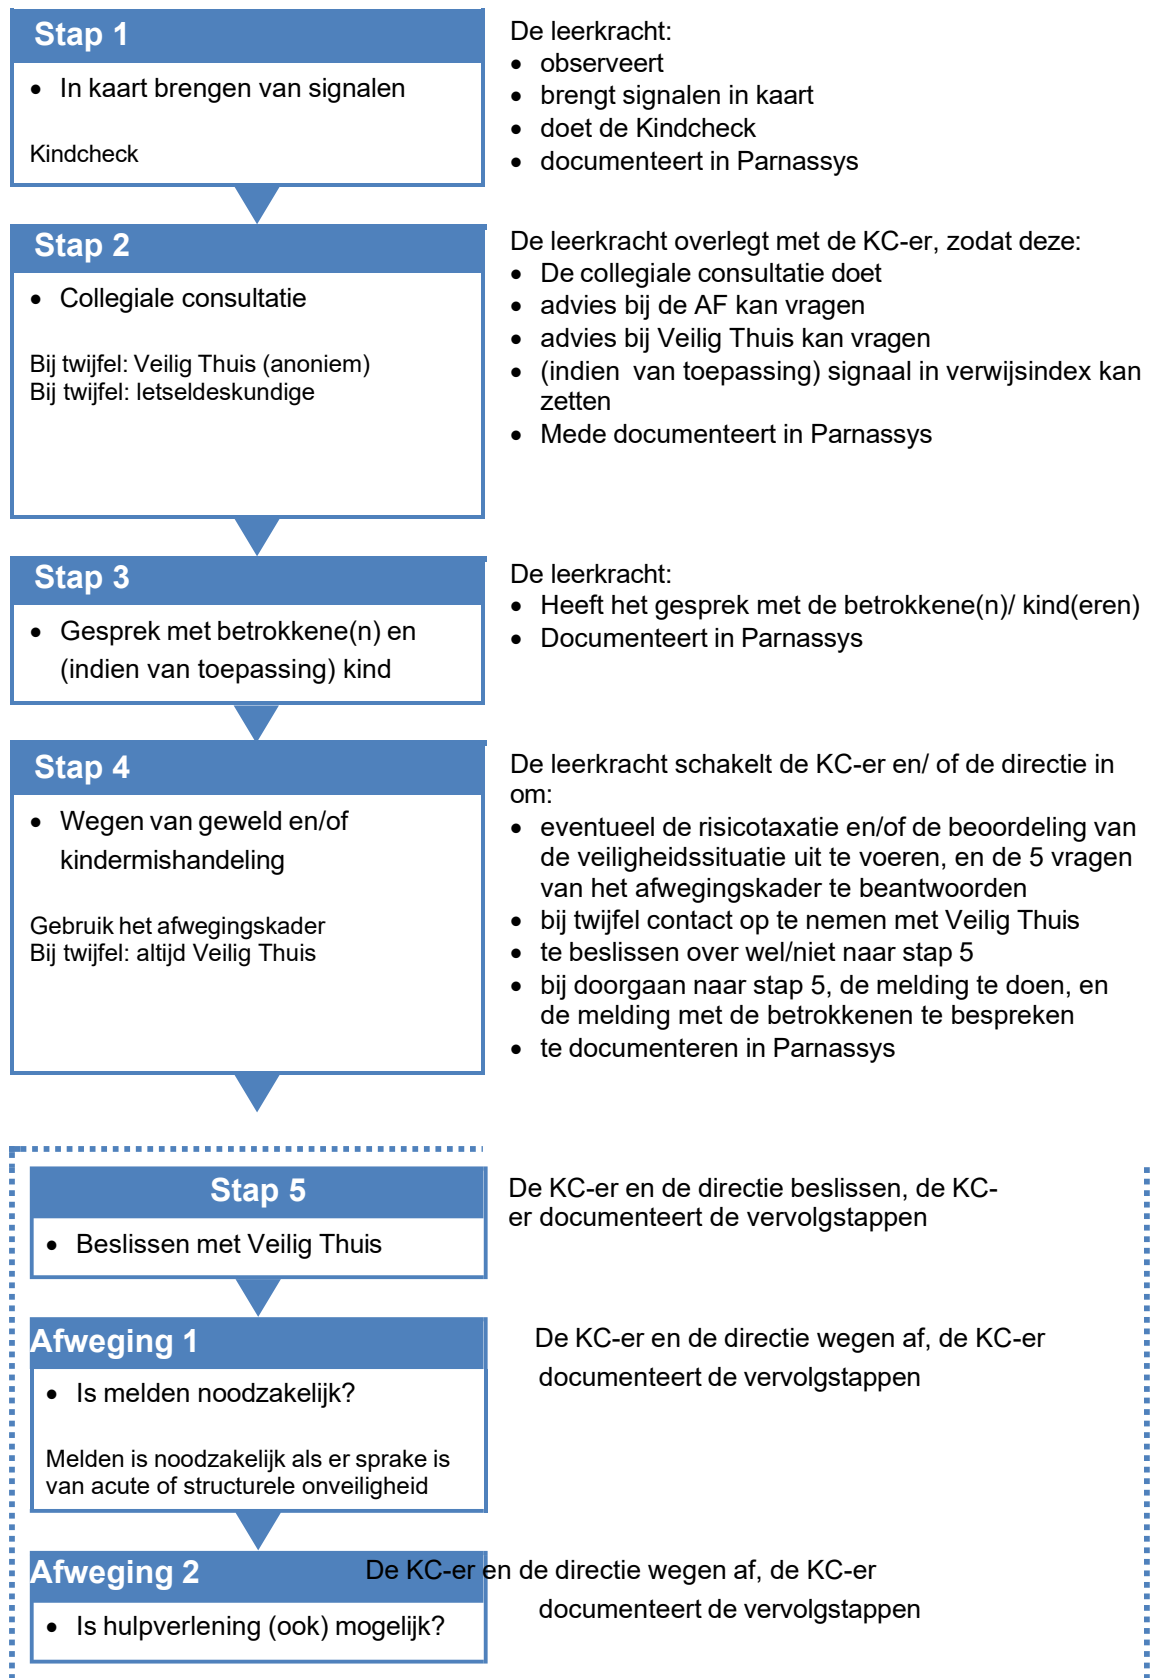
Stap 1

- In kaart brengen van signalen

Kindcheck

De leerkracht:
- observeert
- brengt signalen in kaart
- doet de Kindcheck
- documenteert in Parnassys

Stap 2

- Collegiale consultatie

Bij twijfel: Veilig Thuis (anoniem)
Bij twijfel: letseldeskundige

De leerkracht overlegt met de KC-er, zodat deze:
- De collegiale consultatie doet
- advies bij de AF kan vragen
- advies bij Veilig Thuis kan vragen
- (indien van toepassing) signaal in verwijsindex kan zetten
- Mede documenteert in Parnassys

Stap 3

- Gesprek met betrokkene(n) en (indien van toepassing) kind

De leerkracht:
- Heeft het gesprek met de betrokkene(n)/ kind(eren)
- Documenteert in Parnassys

Stap 4

- Wegen van geweld en/of kindermishandeling

Gebruik het afwegingskader
Bij twijfel: altijd Veilig Thuis

De leerkracht schakelt de KC-er en/ of de directie in om:
- eventueel de risicotaxatie en/of de beoordeling van de veiligheidssituatie uit te voeren, en de 5 vragen van het afwegingskader te beantwoorden
- bij twijfel contact op te nemen met Veilig Thuis
- te beslissen over wel/niet naar stap 5
- bij doorgaan naar stap 5, de melding te doen, en de melding met de betrokkenen te bespreken
- te documenteren in Parnassys

Stap 5

- Beslissen met Veilig Thuis

De KC-er en de directie beslissen, de KC-er documenteert de vervolgstappen

Afweging 1

- Is melden noodzakelijk?

Melden is noodzakelijk als er sprake is van acute of structurele onveiligheid

De KC-er en de directie wegen af, de KC-er documenteert de vervolgstappen

Afweging 2

- Is hulpverlening (ook) mogelijk?

De KC-er en de directie wegen af, de KC-er documenteert de vervolgstappen